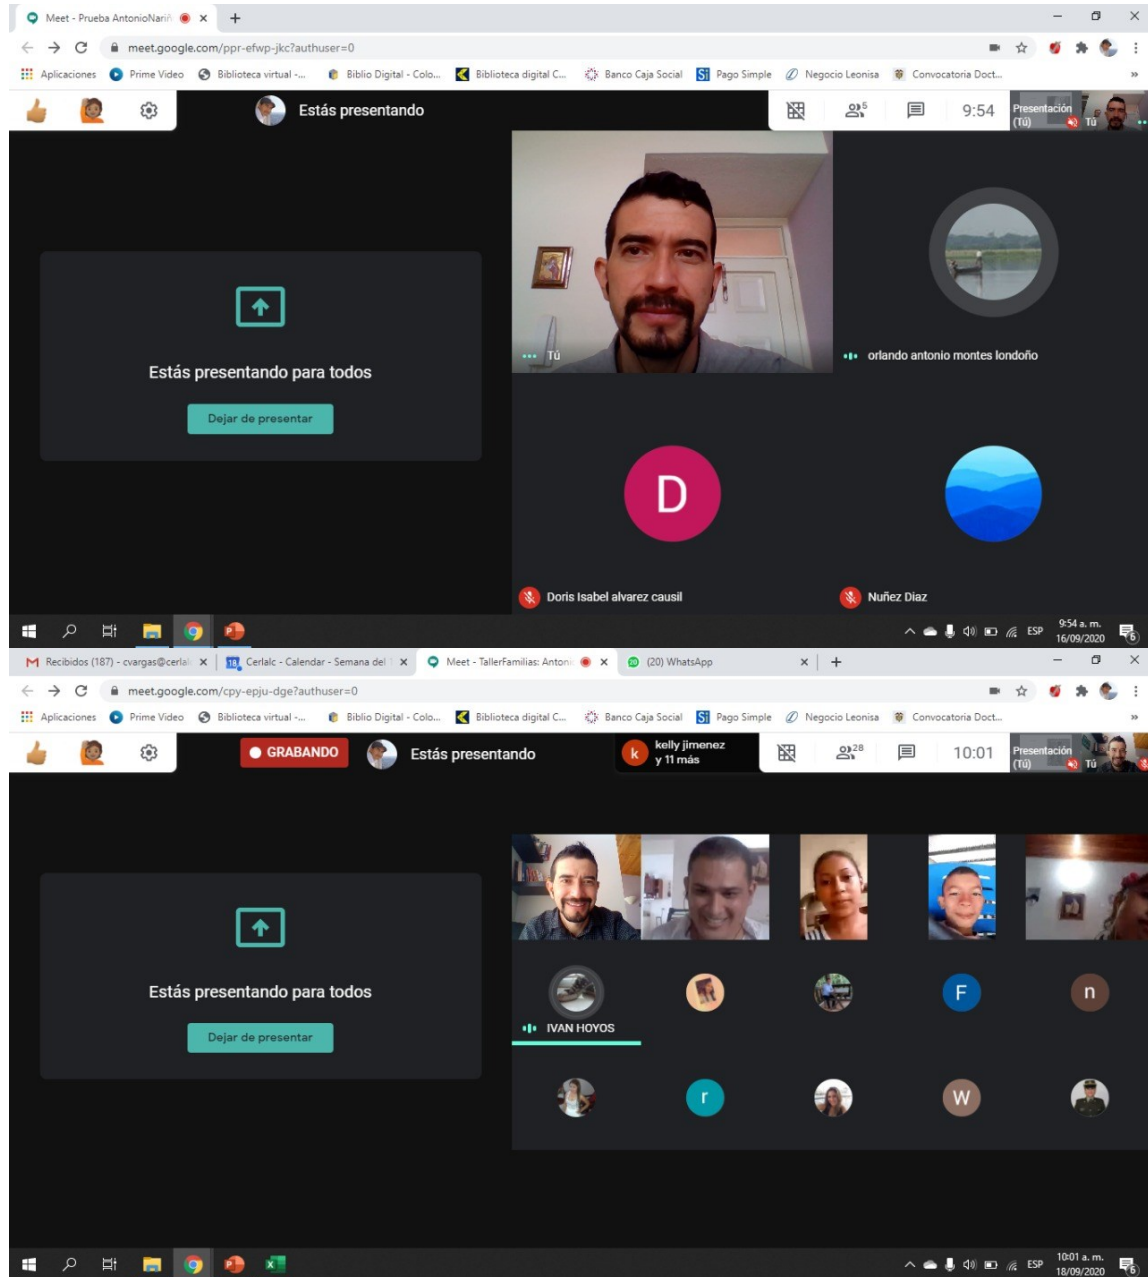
Meet - Prueba AntonioNariñ ×
meet.google.com/ppr-efwp-jkc?authuser=0
Aplicaciones Prime Video Biblioteca virtual -... Biblio Digital - Colo... Biblioteca digital C... Banco Caja Social Pago Simple Negocio Leonisa Convocatoria Doct...
Estás presentando
5 9:54 Presentación (Tú) Tú
Estás presentando para todos
Dejar de presentar
Tú
orlando antonio montes londoño
D
Doris Isabel alvarez causil
Nuñez Diaz
ESP 9:54 a. m. 16/09/2020
Recibidos (187) - cvargas@cerlal ×
Cerlalc - Calendar - Semana del ×
Meet - TallerFamilias: Antoni ×
(20) WhatsApp ×
meet.google.com/cpy-epju-dge?authuser=0
Aplicaciones Prime Video Biblioteca virtual -... Biblio Digital - Colo... Biblioteca digital C... Banco Caja Social Pago Simple Negocio Leonisa Convocatoria Doct...
GRABANDO
Estás presentando
kelly jimenez y 11 más
28 10:01 Presentación (Tú) Tú
Estás presentando para todos
Dejar de presentar
IVAN HOYOS
F
n
r
W
ESP 10:01 a. m. 18/09/2020